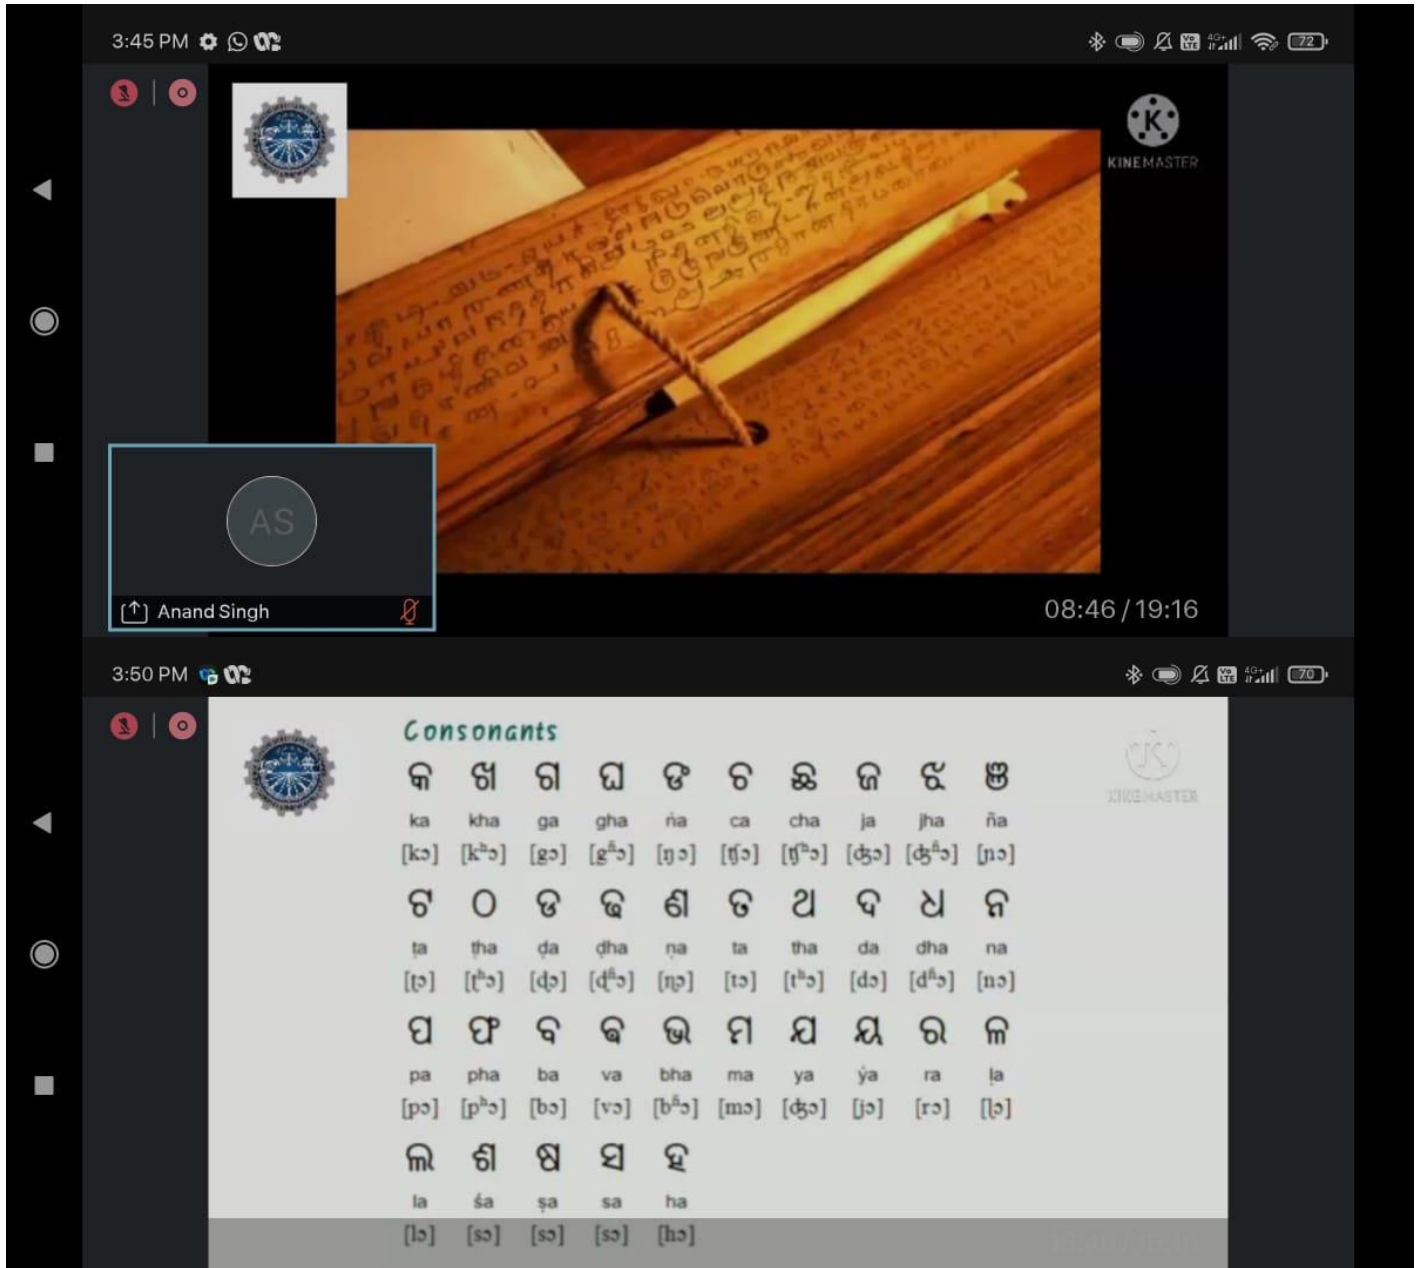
3:45 PM

72

KINEMASTER

AS

Anand Singh

08:46 / 19:16

3:50 PM

70

Consonants

KINEMASTER

| କ | ଖ | ଗ | ଘ | ଙ | ଚ | ଛ | ଜ | ଝ | ଞ |
|---|---|---|---|---|---|---|---|---|---|
| ka | kha | ga | gha | ṅa | ca | cha | ja | jha | ña |
| [kɔ] | [kʰɔ] | [gɔ] | [gʱɔ] | [ŋɔ] | [ʧɔ] | [ʧʰɔ] | [ʤɔ] | [ʤʱɔ] | [ɲɔ] |
| ଟ | ଠ | ଡ | ଢ | ଣ | ତ | ଥ | ଦ | ଧ | ନ |
| ṭa | ṭha | ḍa | ḍha | ṇa | ta | tha | da | dha | na |
| [ʈɔ] | [ʈʰɔ] | [ɖɔ] | [ɖʱɔ] | [ɳɔ] | [tɔ] | [tʰɔ] | [dɔ] | [dʱɔ] | [nɔ] |
| ପ | ଫ | ବ | ଵ | ଭ | ମ | ଯ | ୟ | ର | ଳ |
| pa | pha | ba | va | bha | ma | ya | ẏa | ra | ḷa |
| [pɔ] | [pʰɔ] | [bɔ] | [vɔ] | [bʱɔ] | [mɔ] | [ʤɔ] | [jɔ] | [rɔ] | [ɭɔ] |
| ଲ | ଶ | ଷ | ସ | ହ | | | | | |
| la | śa | ṣa | sa | ha | | | | | |
| [lɔ] | [sɔ] | [sɔ] | [sɔ] | [hɔ] | | | | | |